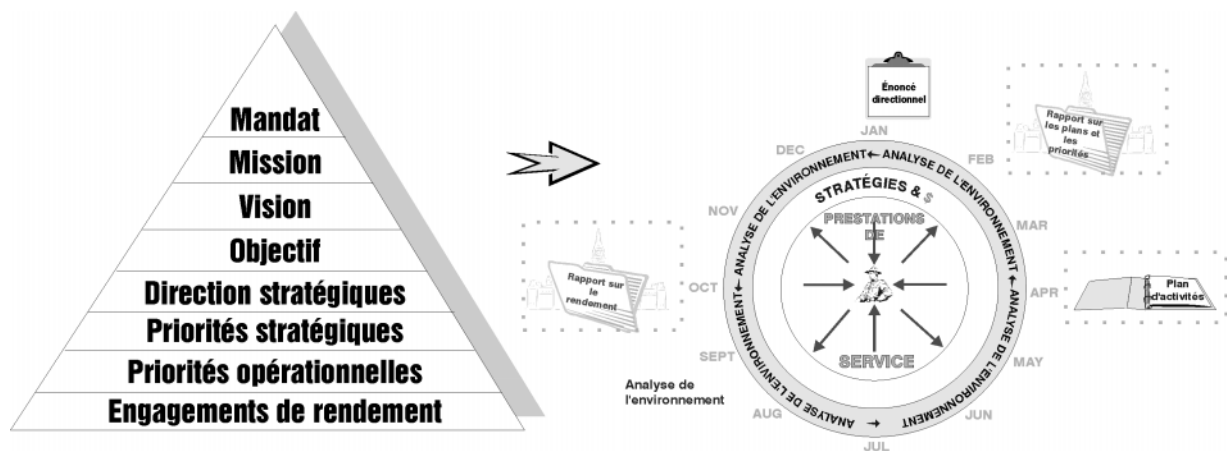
Mandat
Mission
Vision
Objectif
Direction stratégiques
Priorités stratégiques
Priorités opérationnelles
Engagements de rendement

Énoncé directionnel

Rapport sur les plans et les priorités

JAN
FEB
MAR
APR
MAY
JUN
JUL
AUG
SEPT
OCT
NOV
DEC

ANALYSE DE L'ENVIRONNEMENT ← ANALYSE DE L'ENVIRONNEMENT ← ANALYSE DE L'ENVIRONNEMENT ← ANALYSE DE L'ENVIRONNEMENT → ANALYSE DE L'ENVIRONNEMENT

STRATÉGIES & $

PRESTATIONS DE

SERVICE

Rapport sur le rendement

Plan d'activités

Analyse de l'environnement